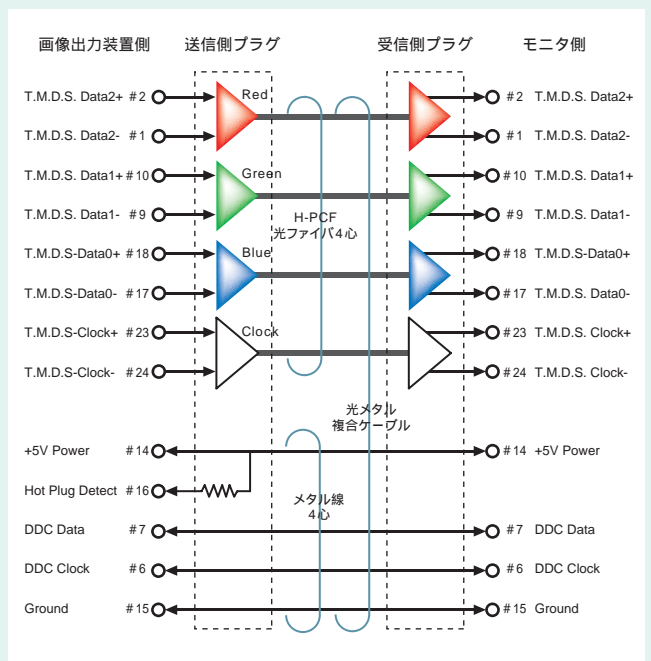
画像出力装置側　送信側プラグ　受信側プラグ　モニタ側

T.M.D.S. Data2+ #2
T.M.D.S. Data2- #1
T.M.D.S. Data1+ #10
T.M.D.S. Data1- #9
T.M.D.S-Data0+ #18
T.M.D.S-Data0- #17
T.M.D.S-Clock+ #23
T.M.D.S-Clock- #24

Red
Green
Blue
Clock

H-PCF
光ファイバ4心

#2 T.M.D.S. Data2+
#1 T.M.D.S. Data2-
#10 T.M.D.S. Data1+
#9 T.M.D.S. Data1-
#18 T.M.D.S-Data0+
#17 T.M.D.S. Data0-
#23 T.M.D.S. Clock+
#24 T.M.D.S. Clock-

光メタル
複合ケーブル

+5V Power #14
Hot Plug Detect #16
DDC Data #7
DDC Clock #6
Ground #15

メタル線
4心

#14 +5V Power
#7 DDC Data
#6 DDC Clock
#15 Ground